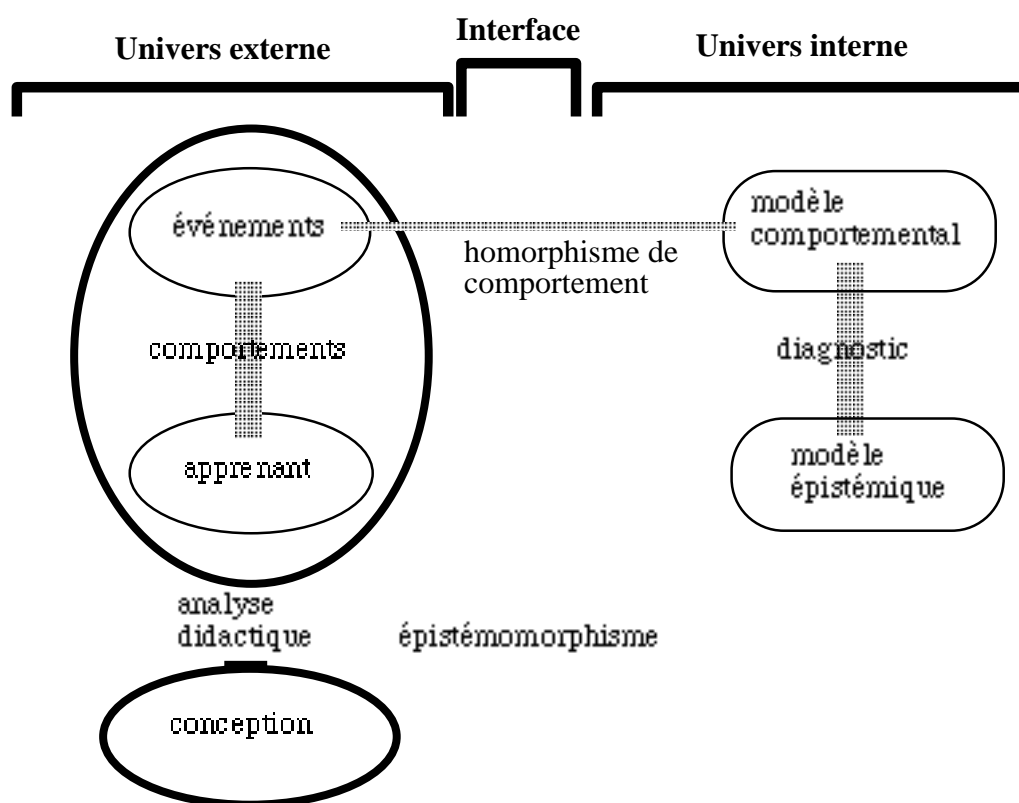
Univers externe

Interface

Univers interne

événements

homorphisme de comportement

modèle comportemental

comportements

diagnostic

apprenant

modèle épistémique

analyse didactique

épistémomorphisme

conception